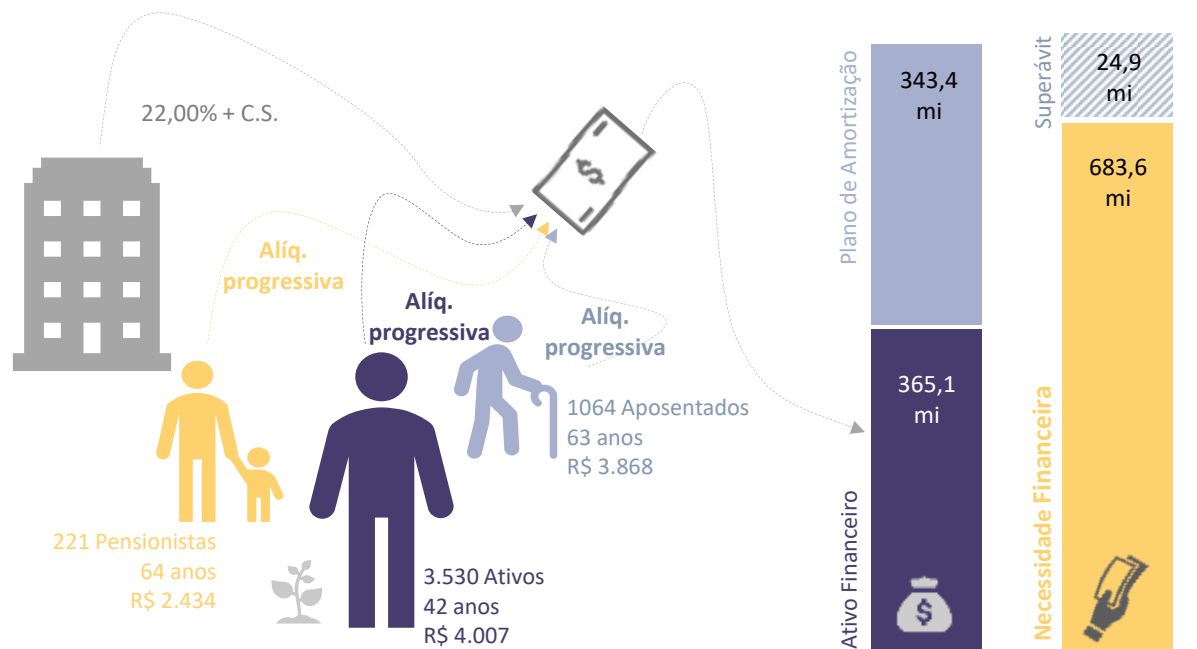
22,00% + C.S.

Alíq. progressiva

Alíq. progressiva

Alíq. progressiva

1064 Aposentados
63 anos
R$ 3.868

221 Pensionistas
64 anos
R$ 2.434

3.530 Ativos
42 anos
R$ 4.007

Plano de Amortização

343,4 mi

365,1 mi

Ativo Financeiro

Superávit

24,9 mi

683,6 mi

Necessidade Financeira